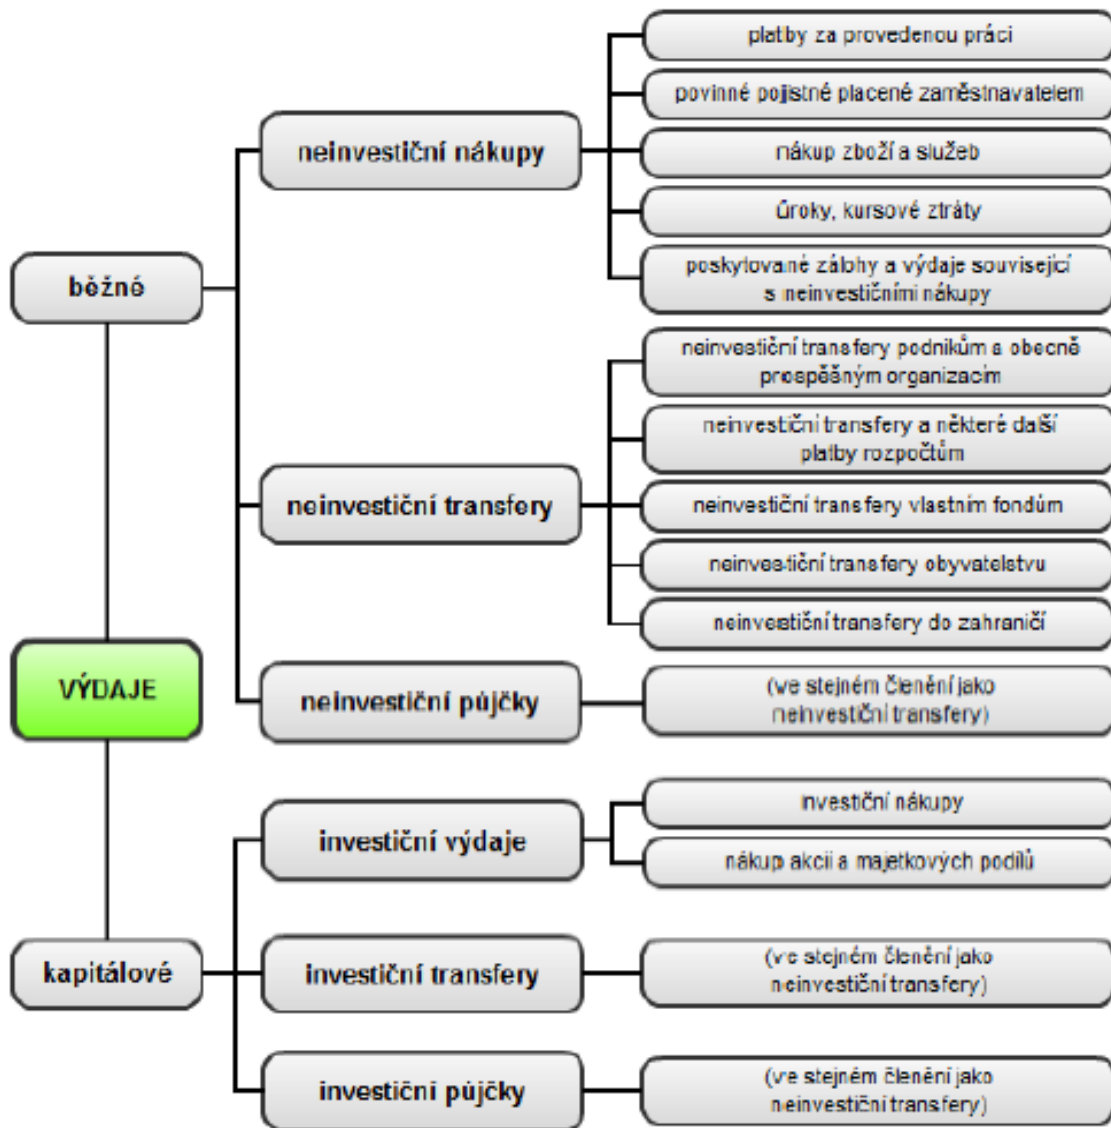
VÝDAJE

běžné

neinvestiční nákupy

platby za provedenou práci

povinné pojistné placené zaměstnavatelem

nákup zboží a služeb

úroky, kursové ztráty

poskytované zálohy a výdaje související s neinvestičními nákupy

neinvestiční transfery

neinvestiční transfery podnikům a obecně prospěšným organizacím

neinvestiční transfery a některé další platby rozpočtům

neinvestiční transfery vlastním fondům

neinvestiční transfery obyvatelstvu

neinvestiční transfery do zahraničí

neinvestiční půjčky

(ve stejném členění jako neinvestiční transfery)

kapitálové

investiční výdaje

investiční nákupy

nákup akcií a majetkových podílů

investiční transfery

(ve stejném členění jako neinvestiční transfery)

investiční půjčky

(ve stejném členění jako neinvestiční transfery)